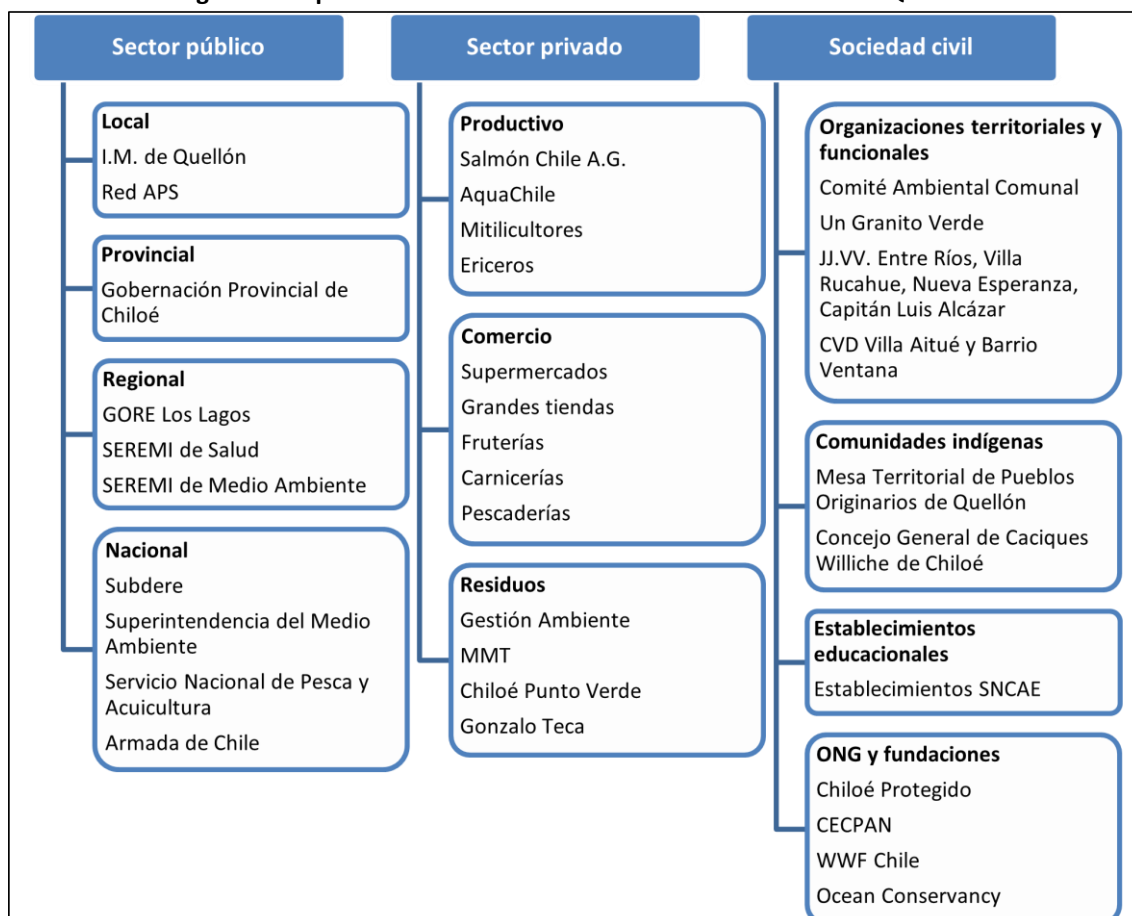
Sector público

Local
I.M. de Quellón
Red APS

Provincial
Gobernación Provincial de Chiloé

Regional
GORE Los Lagos
SEREMI de Salud
SEREMI de Medio Ambiente

Nacional
Subdere
Superintendencia del Medio Ambiente
Servicio Nacional de Pesca y Acuicultura
Armada de Chile

Sector privado

Productivo
Salmón Chile A.G.
AquaChile
Mitilicultores
Ericeros

Comercio
Supermercados
Grandes tiendas
Fruterías
Carnicerías
Pescaderías

Residuos
Gestión Ambiente
MMT
Chiloé Punto Verde
Gonzalo Teca

Sociedad civil

Organizaciones territoriales y funcionales
Comité Ambiental Comunal
Un Granito Verde
JJ.VV. Entre Ríos, Villa Rucahue, Nueva Esperanza, Capitán Luis Alcázar
CVD Villa Aitué y Barrio Ventana

Comunidades indígenas
Mesa Territorial de Pueblos Originarios de Quellón
Concejo General de Caciques Williche de Chiloé

Establecimientos educacionales
Establecimientos SNCAE

ONG y fundaciones
Chiloé Protegido
CECPAN
WWF Chile
Ocean Conservancy